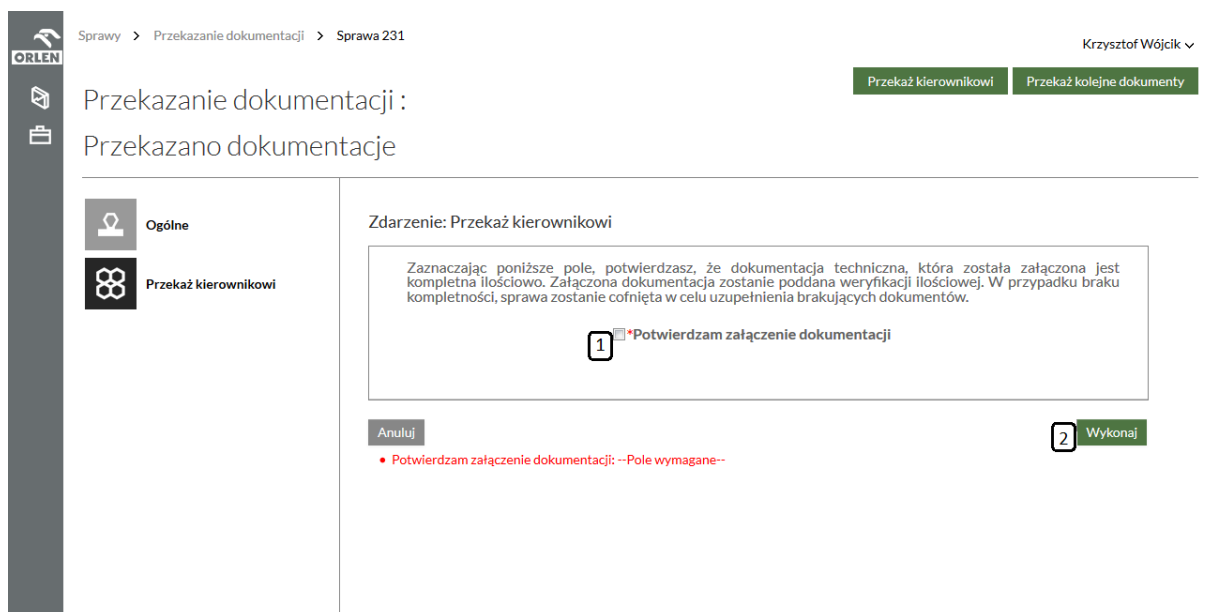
ORLEN

Sprawy > Przekazanie dokumentacji > Sprawa 231

Krzysztof Wójcik

Przekaż kierownikowi
Przekaż kolejne dokumenty

Przekazanie dokumentacji :
Przekazano dokumentacje

Ogólne

Przekaż kierownikowi

Zdarzenie: Przekaż kierownikowi

Zaznaczając poniższe pole, potwierdzasz, że dokumentacja techniczna, która została załączona jest kompletna ilościowo. Załączona dokumentacja zostanie poddana weryfikacji ilościowej. W przypadku braku kompletności, sprawa zostanie cofnięta w celu uzupełnienia brakujących dokumentów.

1 *Potwierdzam załączenie dokumentacji

Anuluj

2 Wykonaj

• Potwierdzam załączenie dokumentacji: --Pole wymagane--